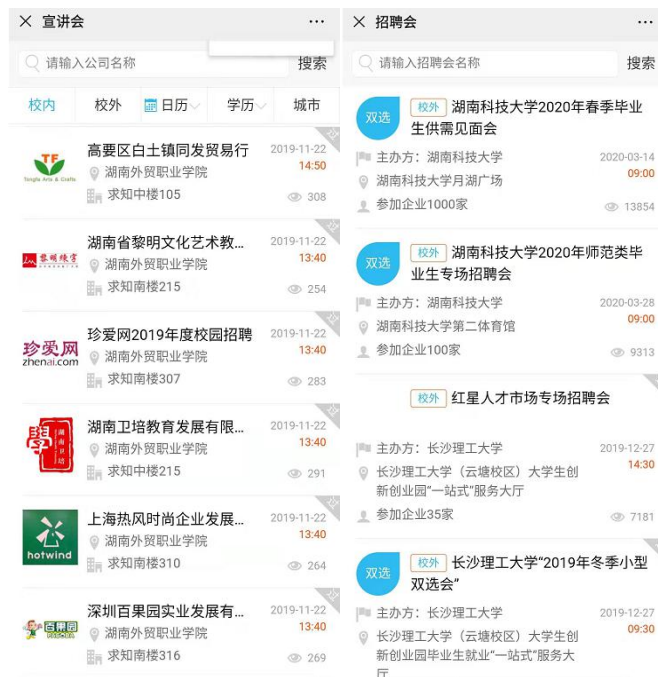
× 宣讲会 ···

请输入公司名称 搜索

校内 校外 日历 学历 城市

TF Tongle Arts & Crafts
高要区白土镇同发贸易行
湖南外贸职业学院
求知中楼105
2019-11-22
14:50
308

黎明绣字
湖南省黎明文化艺术教...
湖南外贸职业学院
求知南楼215
2019-11-22
13:40
254

珍爱网 zhenai.com
珍爱网2019年度校园招聘
湖南外贸职业学院
求知南楼307
2019-11-22
13:40
283

湖南卫培教育发展有限...
湖南外贸职业学院
求知中楼215
2019-11-22
13:40
291

hotwind
上海热风时尚企业发展...
湖南外贸职业学院
求知南楼310
2019-11-22
13:40
264

百果园
深圳百果园实业发展有...
湖南外贸职业学院
求知南楼316
2019-11-22
13:40
269

× 招聘会 ···

请输入招聘会名称 搜索

双选 校外 湖南科技大学2020年春季毕业生供需见面会
主办方：湖南科技大学
湖南科技大学月湖广场
参加企业1000家
2020-03-14
09:00
13854

双选 校外 湖南科技大学2020年师范类毕业生专场招聘会
主办方：湖南科技大学
湖南科技大学第二体育馆
参加企业100家
2020-03-28
09:00
9313

校外 红星人才市场专场招聘会
主办方：长沙理工大学
长沙理工大学（云塘校区）大学生创新创业园"一站式"服务大厅
参加企业35家
2019-12-27
14:30
7181

双选 校外 长沙理工大学"2019年冬季小型双选会"
主办方：长沙理工大学
长沙理工大学（云塘校区）大学生创新创业园毕业生就业"一站式"服务大厅
2019-12-27
09:30